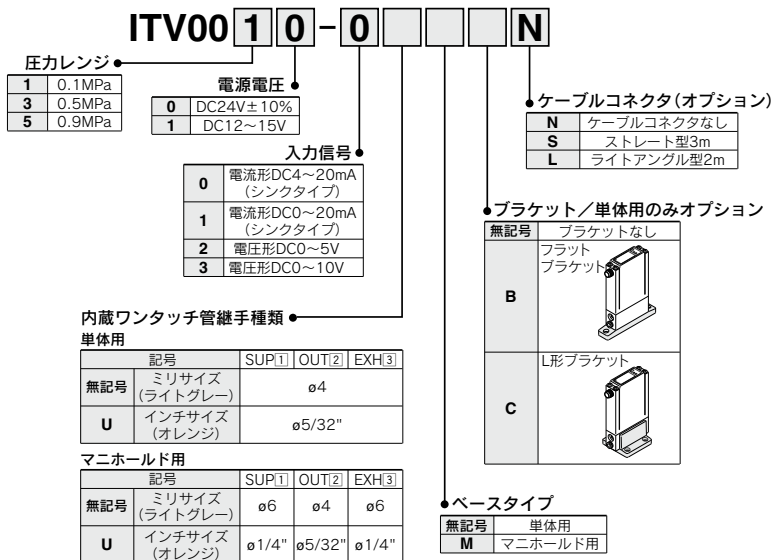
ITV00 1 0 - 0 N

圧力レンジ

| 1 | 0.1MPa |
|---|---|
| 3 | 0.5MPa |
| 5 | 0.9MPa |

電源電圧

| 0 | DC24V±10% |
|---|---|
| 1 | DC12～15V |

入力信号

| 0 | 電流形DC4～20mA (シンクタイプ) |
|---|---|
| 1 | 電流形DC0～20mA (シンクタイプ) |
| 2 | 電圧形DC0～5V |
| 3 | 電圧形DC0～10V |

ケーブルコネクタ(オプション)

| N | ケーブルコネクタなし |
|---|---|
| S | ストレート型3m |
| L | ライトアングル型2m |

ブラケット／単体用のみオプション

| 無記号 | ブラケットなし |
|---|---|
| B | フラット ブラケット |
| C | L形ブラケット |

内蔵ワンタッチ管継手種類

単体用

| 記号 | | SUP1 | OUT2 | EXH3 |
|---|---|---|---|---|
| 無記号 | ミリサイズ (ライトグレー) | ø4 | | |
| U | インチサイズ (オレンジ) | ø5/32" | | |

マニホールド用

| 記号 | | SUP1 | OUT2 | EXH3 |
|---|---|---|---|---|
| 無記号 | ミリサイズ (ライトグレー) | ø6 | ø4 | ø6 |
| U | インチサイズ (オレンジ) | ø1/4" | ø5/32" | ø1/4" |

ベースタイプ

| 無記号 | 単体用 |
|---|---|
| M | マニホールド用 |